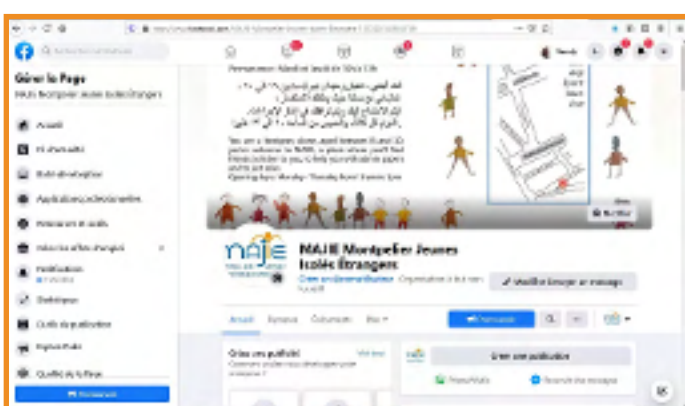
Gérer la Page

MAJIE Montpellier Jeunes Isolés Étrangers

Accueil

Boîte de réception

Applications professionnelles

Ressources et outils

Publications

Statistiques

Outils de publication

Qualité de la Page

NAJIE Montpellier Jeunes Isolés Étrangers

Modifier Envoyer un message

Accueil

Créer une publication

Photo/Vidéo